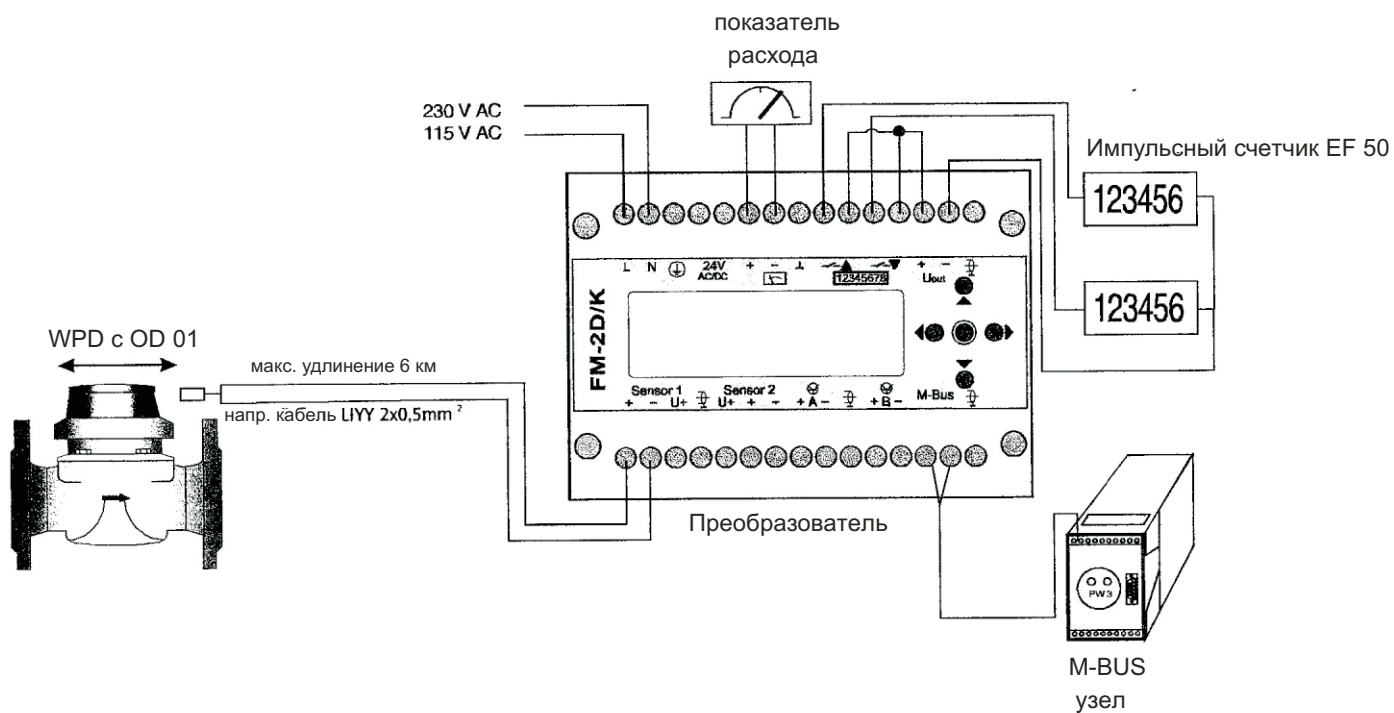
показатель
расхода

230 V AC
115 V AC

Импульсный счетчик EF 50

123456

123456

L N ⏚ 24V AC/DC + − ⊥ 12345678 + − Uout

FM-2D/K

WPD с OD 01

макс. удлинение 6 км

напр. кабель LIYY 2x0,5mm ²

Sensor 1
+ − U+

Sensor 2
U+ + −

+ A −

+ B −

M-Bus

Преобразователь

PW3

M-BUS
узел